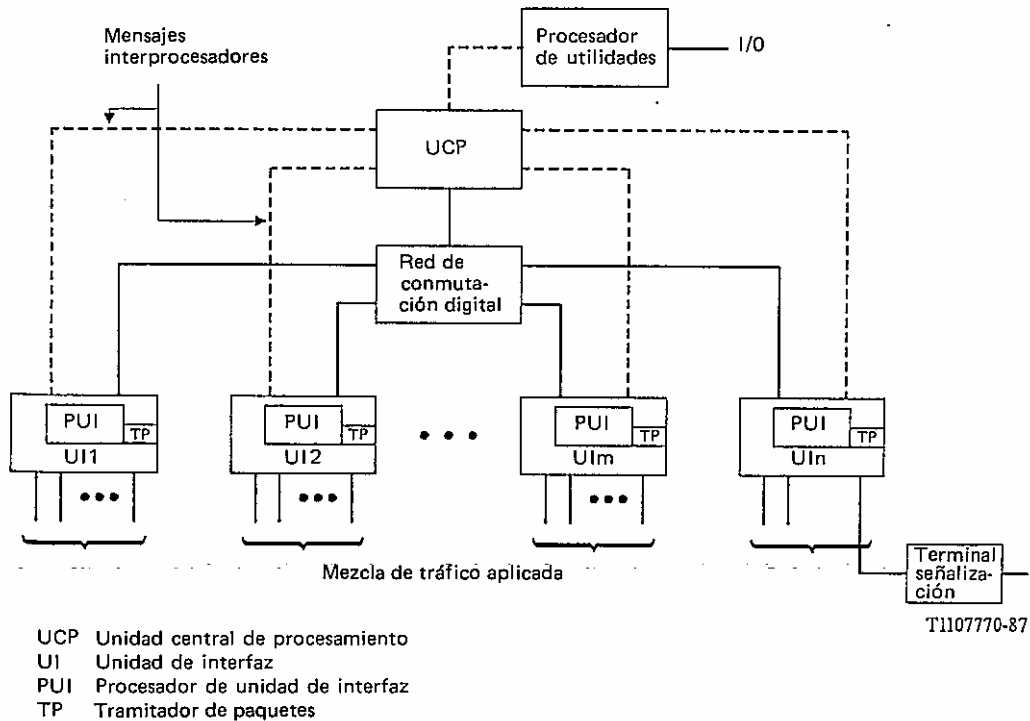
Mensajes interprocesadores

Procesador de utilidades

I/0

UCP

Red de conmutación digital

PUI
TP
UI1

PUI
TP
UI2

• • •

PUI
TP
UIm

PUI
TP
UIn

• • •

• • •

• • •

Mezcla de tráfico aplicada

Terminal señalización

T1107770-87

UCP Unidad central de procesamiento
UI Unidad de interfaz
PUI Procesador de unidad de interfaz
TP Tramitador de paquetes